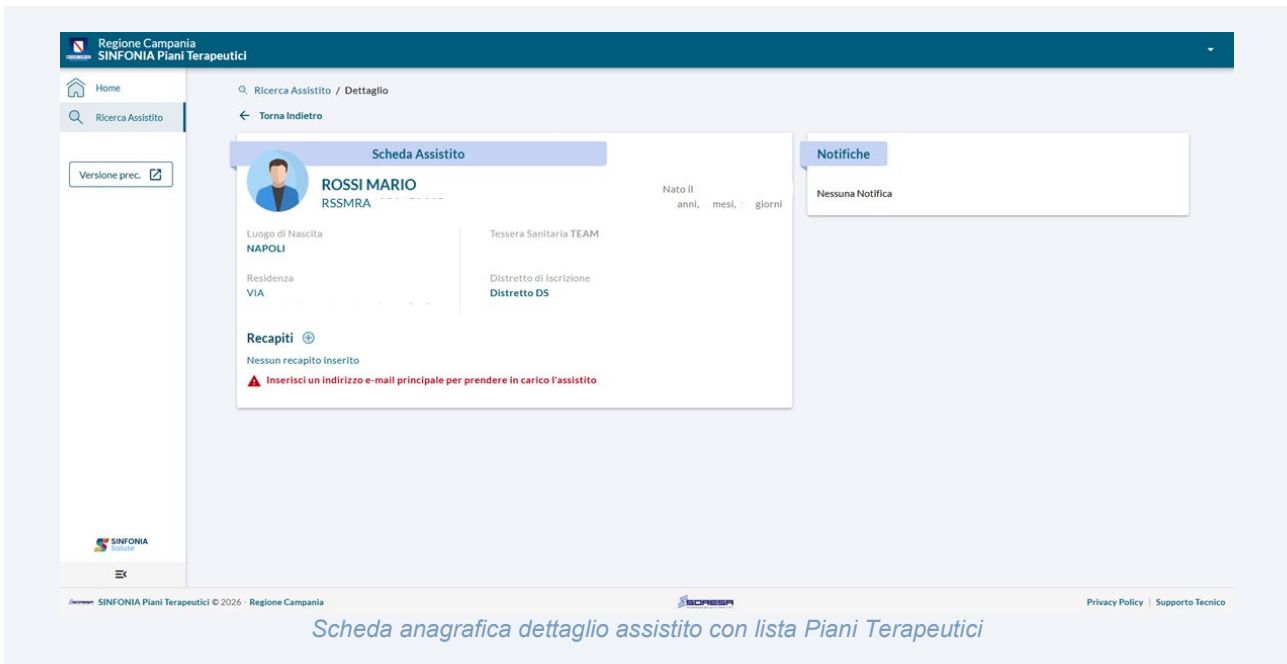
Regione Campania
SINFONIA Piani Terapeutici

Home
Ricerca Assistito

Versione prec.

Ricerca Assistito / Dettaglio

← Torna Indietro

Scheda Assistito

ROSSI MARIO
RSSMRA

Nato il
anni, mesi, giorni

Luogo di Nascita
NAPOLI

Tessera Sanitaria TEAM

Residenza
VIA

Distretto di Iscrizione
Distretto DS

Recapiti

Nessun recapito inserito

Inserisci un indirizzo e-mail principale per prendere in carico l'assistito

Notifiche

Nessuna Notifica

SINFONIA Salute

SINFONIA Piani Terapeutici © 2026 - Regione Campania

SORESA

Privacy Policy | Supporto Tecnico

Scheda anagrafica dettaglio assistito con lista Piani Terapeutici